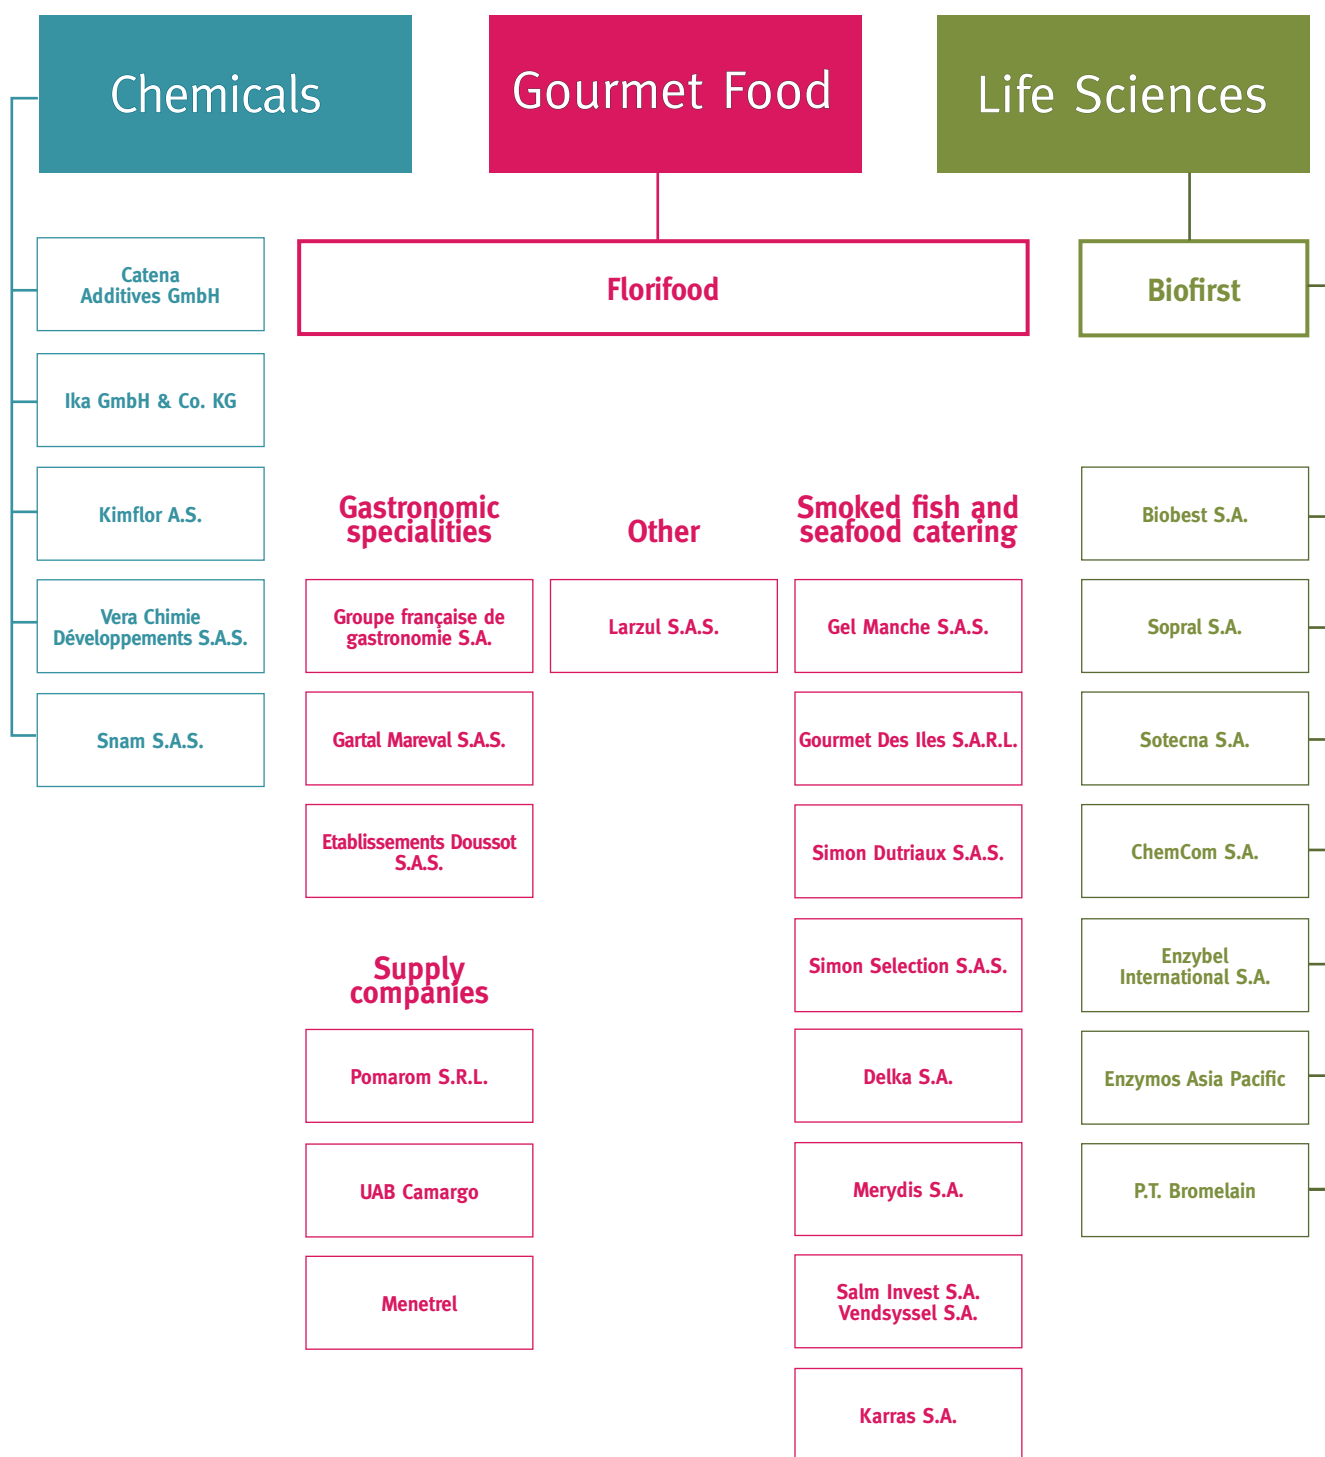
Chemicals

Gourmet Food

Life Sciences

Catena Additives GmbH

Ika GmbH & Co. KG

Kimflor A.S.

Vera Chimie Développements S.A.S.

Snam S.A.S.

Florifood

Gastronomic specialities

Groupe française de gastronomie S.A.

Gartal Mareval S.A.S.

Etablissements Doussot S.A.S.

Supply companies

Pomarom S.R.L.

UAB Camargo

Menetrel

Other

Larzul S.A.S.

Smoked fish and seafood catering

Gel Manche S.A.S.

Gourmet Des Iles S.A.R.L.

Simon Dutriaux S.A.S.

Simon Selection S.A.S.

Delka S.A.

Merydis S.A.

Salm Invest S.A. Vendsyssel S.A.

Karras S.A.

Biofirst

Biobest S.A.

Sopral S.A.

Sotecna S.A.

ChemCom S.A.

Enzybel International S.A.

Enzymos Asia Pacific

P.T. Bromelain